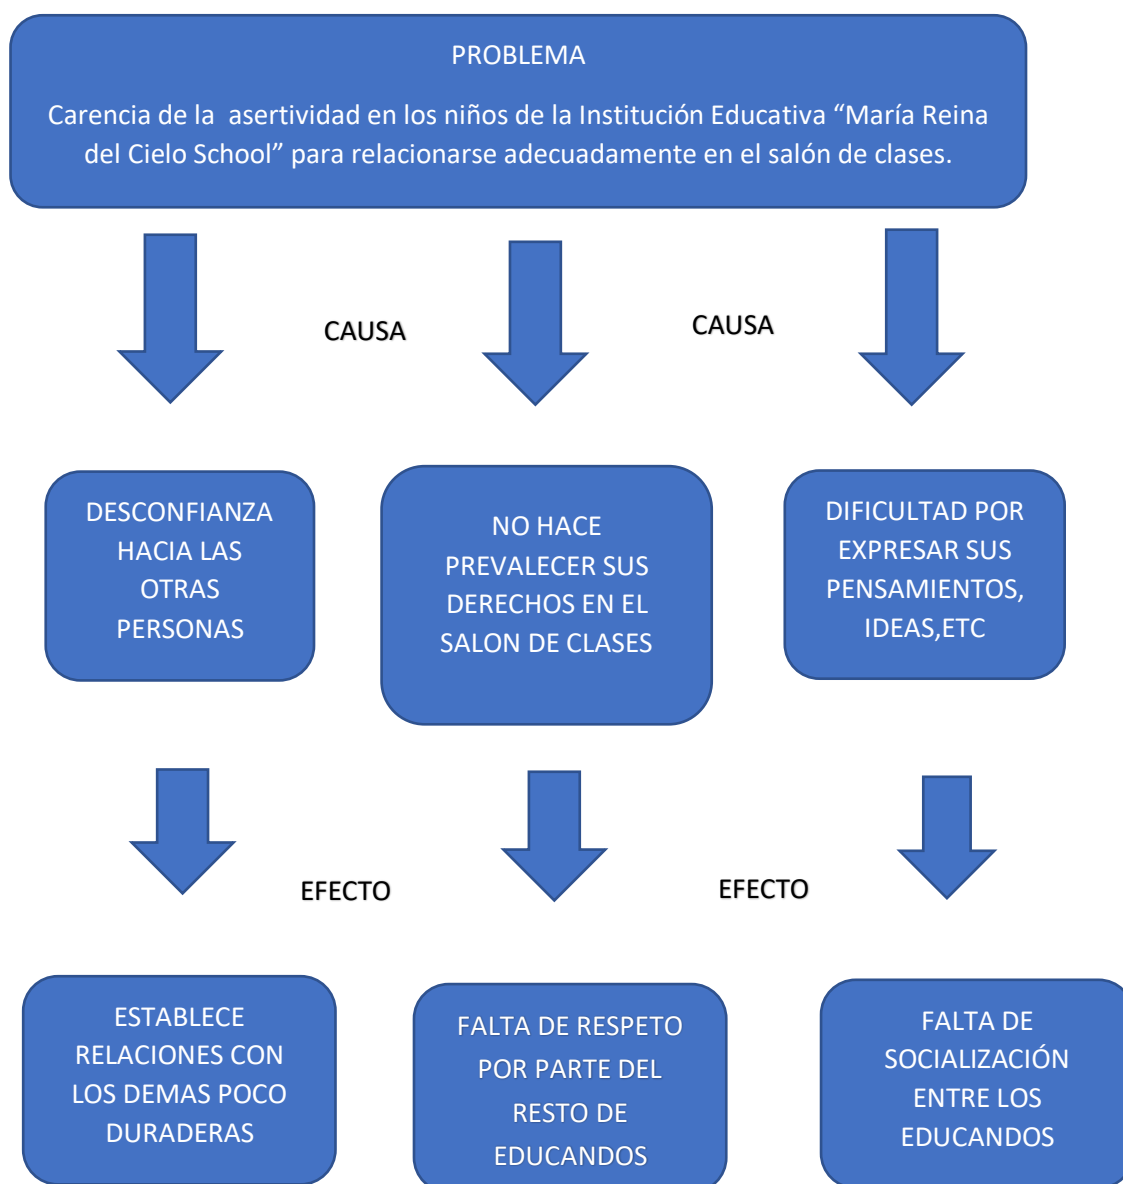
PROBLEMA

Carencia de la asertividad en los niños de la Institución Educativa “María Reina del Cielo School” para relacionarse adecuadamente en el salón de clases.

CAUSA

CAUSA

DESCONFIANZA HACIA LAS OTRAS PERSONAS

NO HACE PREVALECER SUS DERECHOS EN EL SALON DE CLASES

DIFICULTAD POR EXPRESAR SUS PENSAMIENTOS, IDEAS,ETC

EFECTO

EFECTO

ESTABLECE RELACIONES CON LOS DEMAS POCO DURADERAS

FALTA DE RESPETO POR PARTE DEL RESTO DE EDUCANDOS

FALTA DE SOCIALIZACIÓN ENTRE LOS EDUCANDOS